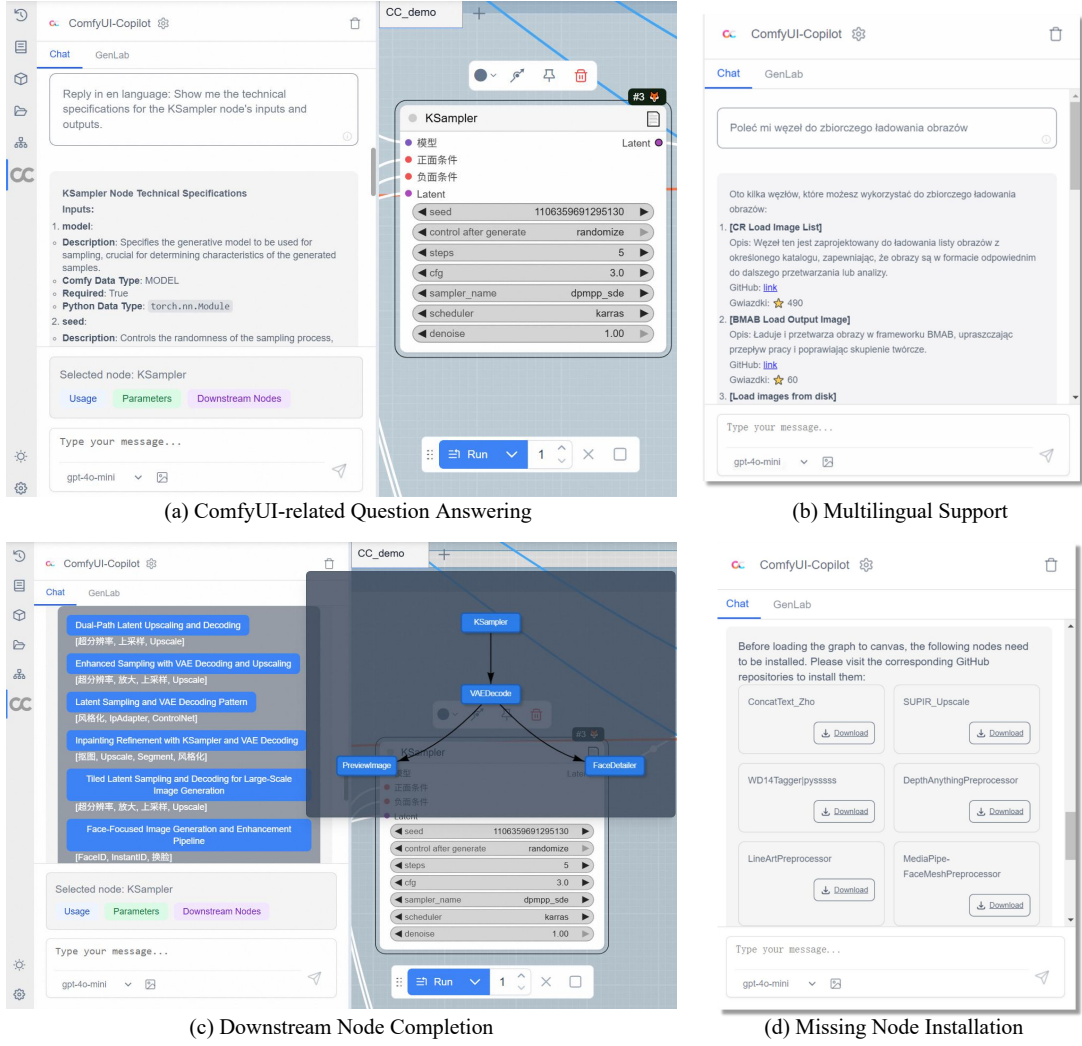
ComfyUI-Copilot

Chat GenLab

Reply in en language: Show me the technical specifications for the KSampler node's inputs and outputs.

KSampler Node Technical Specifications

Inputs:

1. model:

- Description: Specifies the generative model to be used for sampling, crucial for determining characteristics of the generated samples.
- Comfy Data Type: MODEL
- Required: True
- Python Data Type: torch.nn.Module

2. seed:

- Description: Controls the randomness of the sampling process,

Selected node: KSampler

Usage Parameters Downstream Nodes

Type your message...

gpt-4o-mini

CC_demo

#3

KSampler

模型

正面条件

负面条件

Latent

Latent

seed 1106359691295130

control after generate randomize

steps 5

cfg 3.0

sampler_name dpmpp_sde

scheduler karras

denoise 1.00

Run 1

(a) ComfyUI-related Question Answering

ComfyUI-Copilot

Chat GenLab

Poleć mi węzeł do zbiorczego ładowania obrazów

Oto kilka węzłów, które możesz wykorzystać do zbiorczego ładowania obrazów:

1. [CR Load Image List]

Opis: Węzeł ten jest zaprojektowany do ładowania listy obrazów z określonego katalogu, zapewniając, że obrazy są w formacie odpowiednim do dalszego przetwarzania lub analizy.

GitHub: link

Gwiazdki: 490

2. [BMAB Load Output Image]

Opis: Ładuje i przetwarza obrazy w frameworku BMAB, upraszczając przepływ pracy i poprawiając skupienie twórcze.

GitHub: link

Gwiazdki: 60

3. [Load images from disk]

Type your message...

gpt-4o-mini

(b) Multilingual Support

ComfyUI-Copilot

Chat GenLab

Dual-Path Latent Upscaling and Decoding

[超分辨率, 上采样, Upscale]

Enhanced Sampling with VAE Decoding and Upscaling

[超分辨率, 放大, 上采样, Upscale]

Latent Sampling and VAE Decoding Pattern

[风格化, IpAdapter, ControlNet]

Inpainting Refinement with KSampler and VAE Decoding

[抠图, Upscale, Segment, 风格化]

Tiled Latent Sampling and Decoding for Large-Scale Image Generation

[超分辨率, 放大, 上采样, Upscale]

Face-Focused Image Generation and Enhancement Pipeline

[FaceID, InstantID, 换脸]

Selected node: KSampler

Usage Parameters Downstream Nodes

Type your message...

gpt-4o-mini

CC_demo

KSampler

VAEDecode

PreviewImage

FaceDetailer

#3

KSampler

模型

正面条件

负面条件

Latent

seed 1106359691295130

control after generate randomize

steps 5

cfg 3.0

sampler_name dpmpp_sde

scheduler karras

denoise 1.00

Run 1

(c) Downstream Node Completion

ComfyUI-Copilot

Chat GenLab

Before loading the graph to canvas, the following nodes need to be installed. Please visit the corresponding GitHub repositories to install them:

ConcatText_Zho Download

SUPIR_Upscale Download

WD14Tagger|pysssss Download

DepthAnythingPreprocessor Download

LineArtPreprocessor Download

MediaPipe-FaceMeshPreprocessor Download

Type your message...

gpt-4o-mini

(d) Missing Node Installation